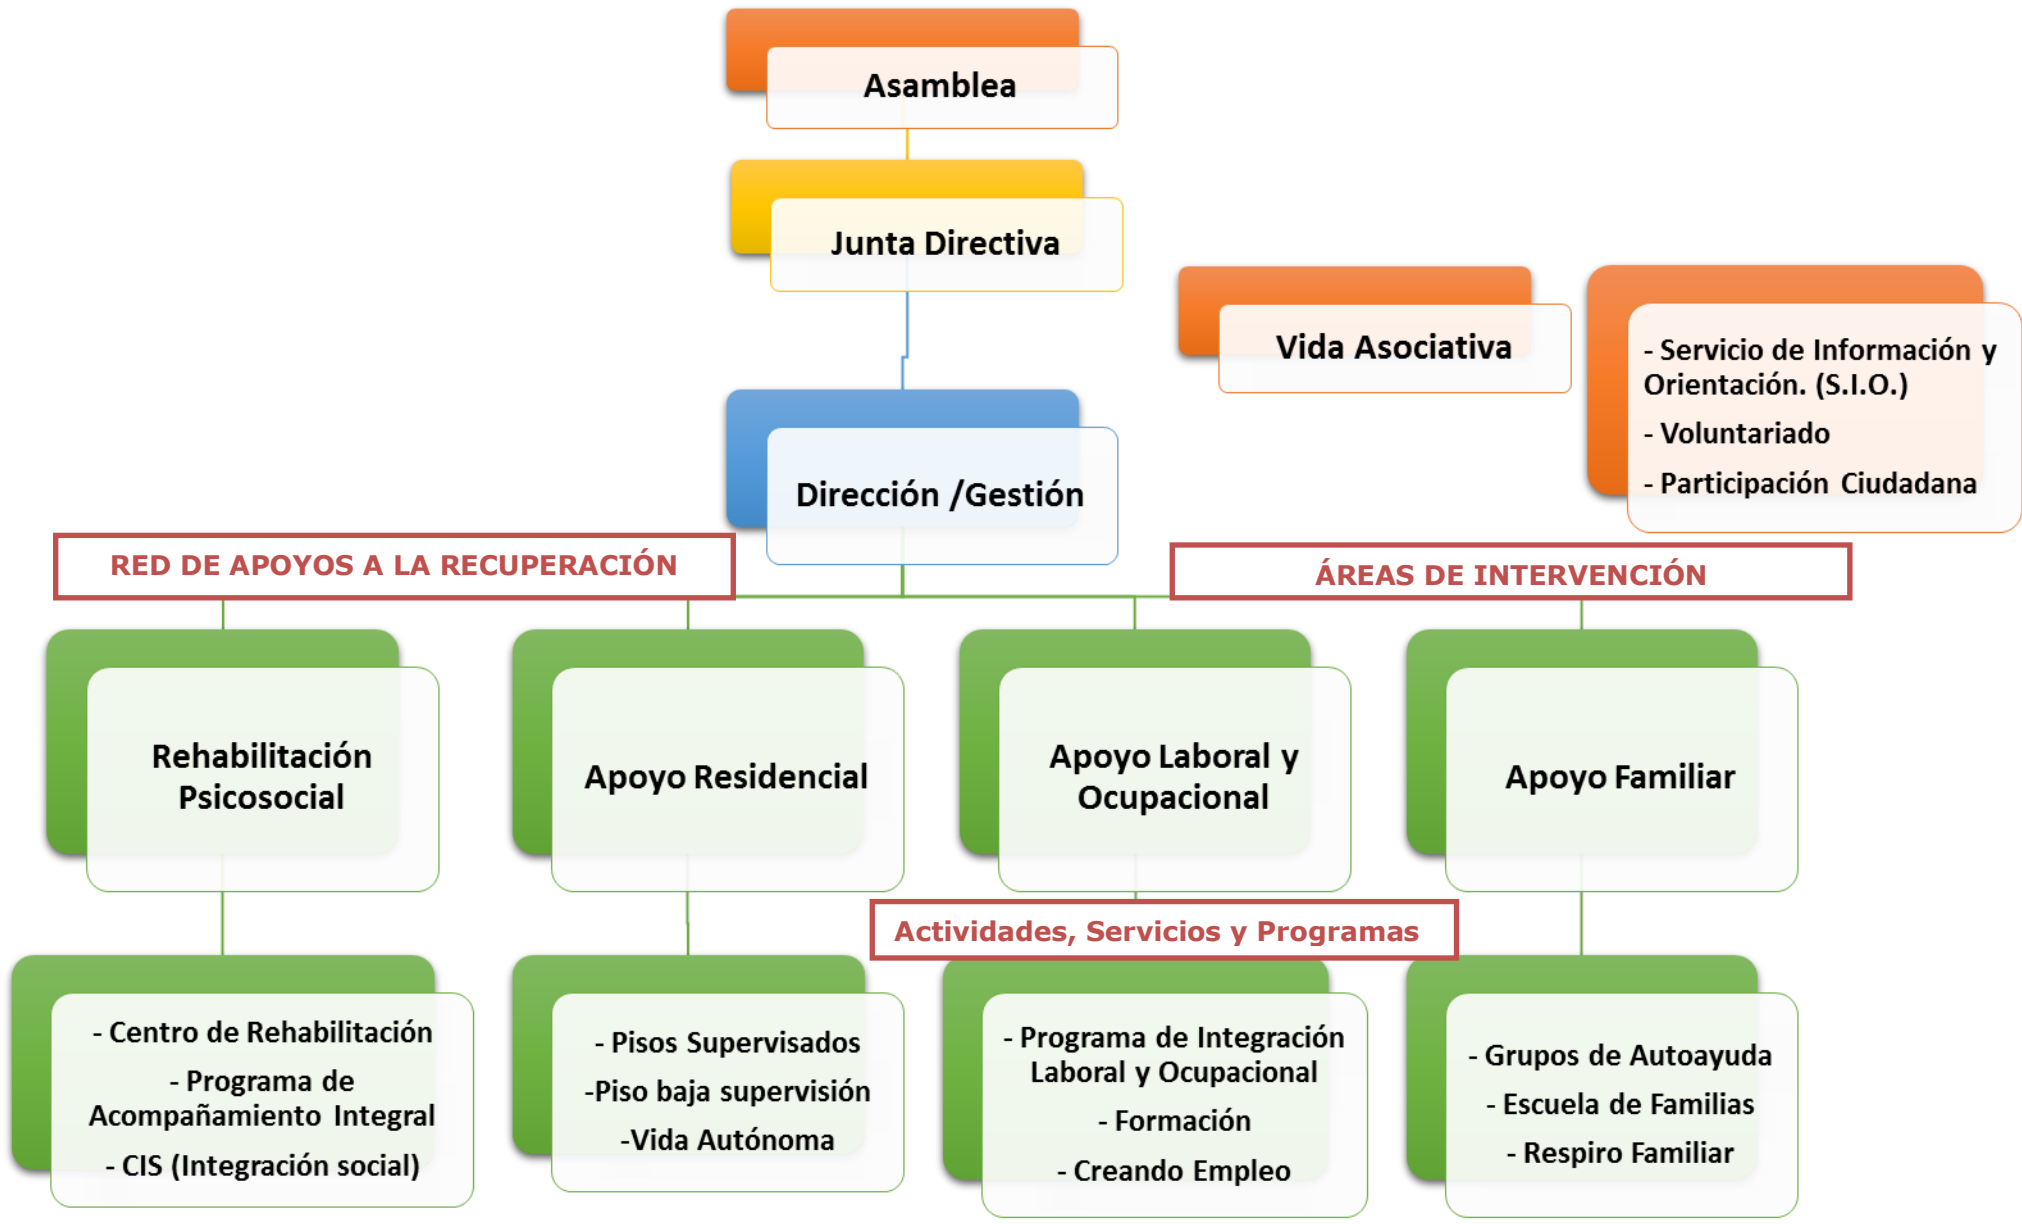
Asamblea

Junta Directiva

Vida Asociativa

- Servicio de Información y Orientación. (S.I.O.)

- Voluntariado

- Participación Ciudadana

Dirección /Gestión

RED DE APOYOS A LA RECUPERACIÓN

ÁREAS DE INTERVENCIÓN

Rehabilitación Psicosocial

Apoyo Residencial

Apoyo Laboral y Ocupacional

Apoyo Familiar

Actividades, Servicios y Programas

- Centro de Rehabilitación

- Programa de Acompañamiento Integral

- CIS (Integración social)

- Pisos Supervisados

-Piso baja supervisión

-Vida Autónoma

- Programa de Integración Laboral y Ocupacional

- Formación

- Creando Empleo

- Grupos de Autoayuda

- Escuela de Familias

- Respiro Familiar